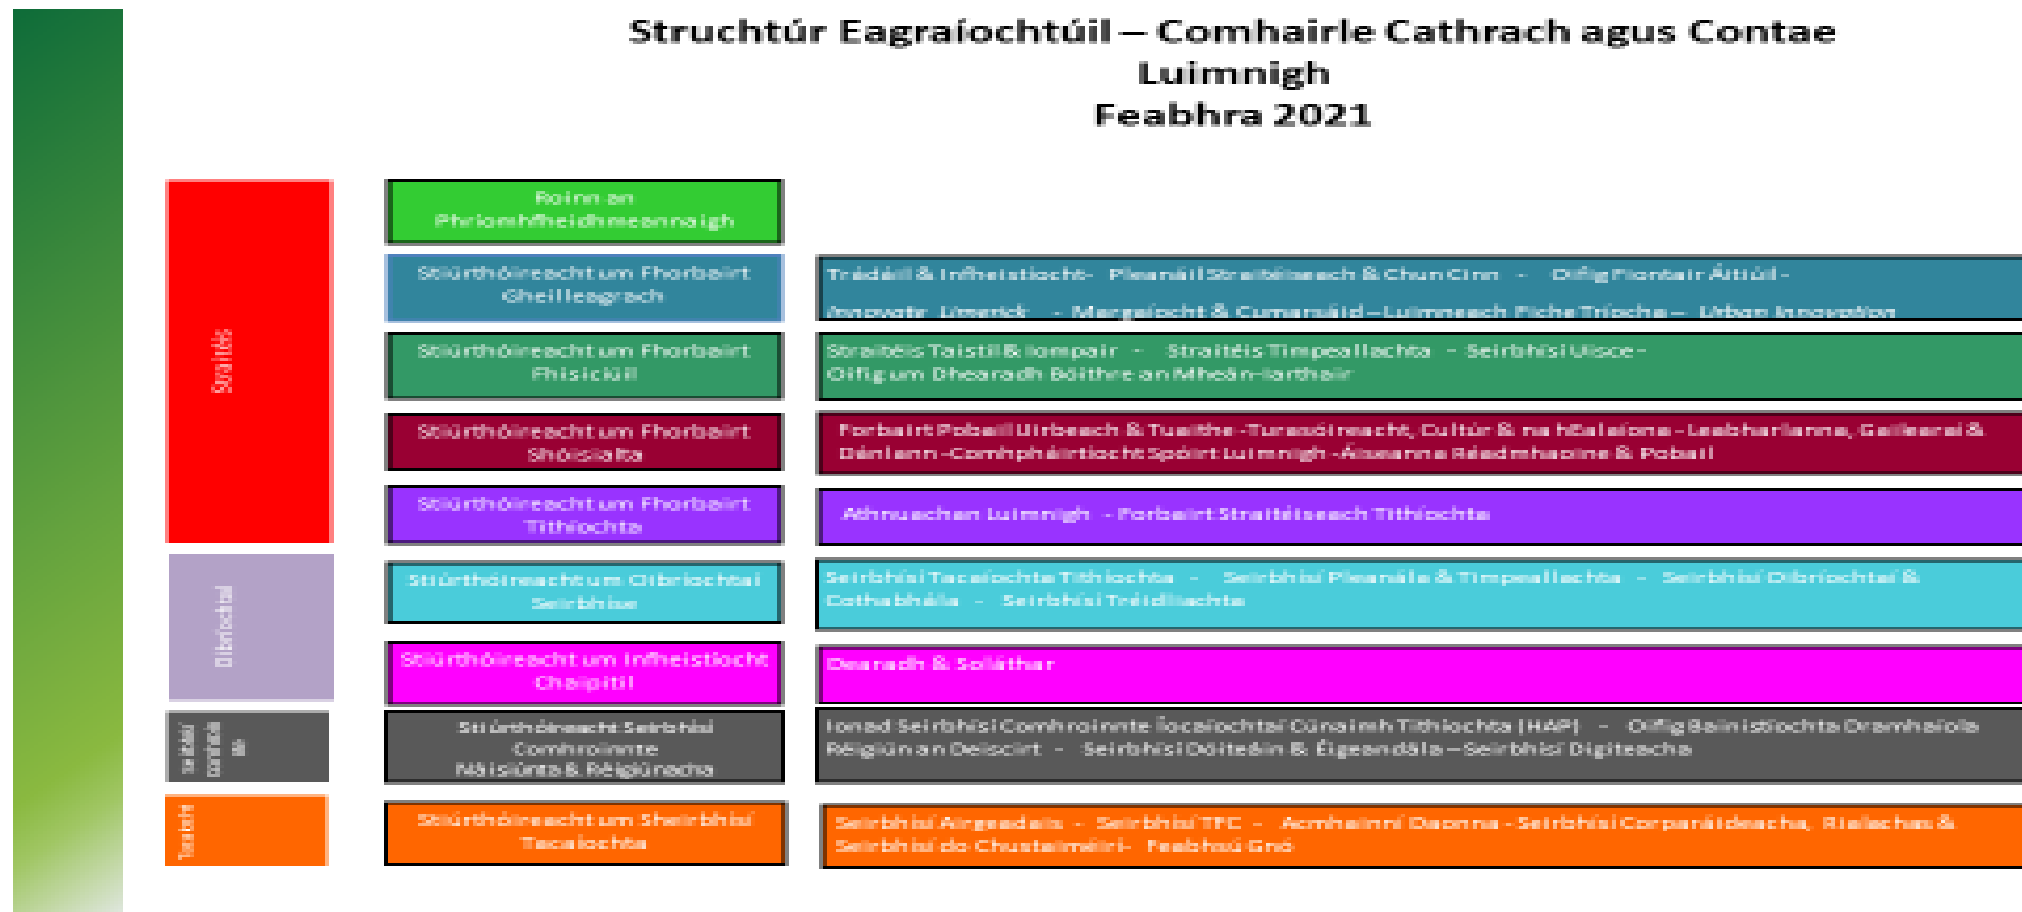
Struchtúr Eagraíochtúil – Comhairle Cathrach agus Contae Luimnigh
Feabhra 2021

Straitéis

Roinn an Phríomhfheidhmeannaigh

Stiúrthóireacht um Fhorbairt Gheilleagrach

Trádáil & Infheistíocht - Pleanáil Straitéiseach & Chun Cinn - Oifig Fiontair Áitiúil - Innovate Limerick - Margaíocht & Cumarsáid – Luimneach Fiche Tríocha – Urban Innovation

Stiúrthóireacht um Fhorbairt Fhisiciúil

Straitéis Taistil & Iompair - Straitéis Timpeallachta - Seirbhísí Uisce - Oifig um Dhearadh Bóithre an Mheán-Iarthair

Stiúrthóireacht um Fhorbairt Shóisialta

Forbairt Pobail Uirbeach & Tuaithe - Turasóireacht, Cultúr & na hEalaíona - Leabharlanna, Gailearaí & Dánlann - Comhpháirtíocht Spóirt Luimnigh - Áiseanna Réadmhaoine & Pobail

Stiúrthóireacht um Fhorbairt Tithíochta

Athnuachan Luimnigh - Forbairt Straitéiseach Tithíochta

Oibríochtaí

Stiúrthóireacht um Oibríochtaí Seirbhíse

Seirbhísí Tacaíochta Tithíochta - Seirbhísí Pleanála & Timpeallachta - Seirbhísí Oibríochtaí & Cothabhála - Seirbhísí Tráchtála

Stiúrthóireacht um Infheistíocht Chaipitil

Dearadh & Soláthar

Seirbhísí comhroinnte

Stiúrthóireacht Seirbhísí Comhroinnte Náisiúnta & Réigiúnacha

Ionad Seirbhísí Comhroinnte Íocaíochtaí Cúnaimh Tithíochta (HAP) - Oifig Bainistíochta Dramhaíola Réigiún an Deiscirt - Seirbhísí Dóiteáin & Éigeandála – Seirbhísí Digiteacha

Tacaíocht

Stiúrthóireacht um Sheirbhísí Tacaíochta

Seirbhísí Airgeadais - Seirbhísí TFC - Acmhainní Daonna - Seirbhísí Corparáideacha, Rialachas & Seirbhísí do Chustaiméirí - Feabhsú Gnó